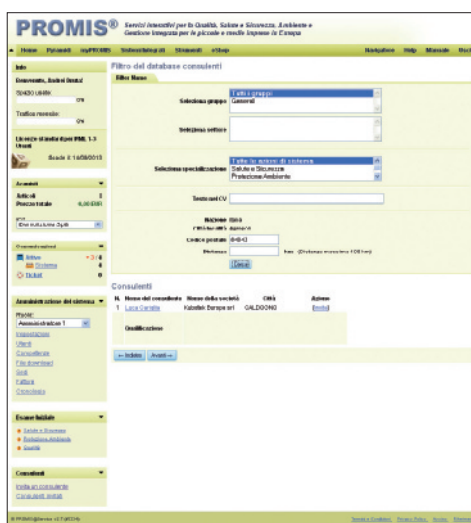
PROMIS® Servizi innovativi per la Qualità, Salute e Sicurezza, Ambiente e Gestione integrata per le piccole e medie imprese in Europa

Home Pyramid myPROMIS Sistema integrato Strumenti eShop Navigatore Help Manuale

Info
Benvenuto, Andrei Ionut
Spazio usato:
0%
Traffico mensile:
0%
Licenze utente per PML 1-3 Utenti
Scade il 14/08/2013

Acquisti
Articoli 0
Prezzo totale 0,00 EUR
Dite nulla tutto 0 gg/E

Comunicazioni
Attivo
Sistema
Dettagli

Amministrazione del sistema
Ruolo:
Amministratore 1
Impostazioni
Utenti
Consulenze
File download
Guid
Fattura
Cronologia

Esame iniziale
Salute e Sicurezza
Protezione Ambiente
Qualità

Consulenti
Invita un consulente
Consulenti invitati

Filtro del database consulenti
Filter Name

Seleziona gruppo Tutti i gruppi General

Seleziona settore

Seleziona specializzazione Tutte le azioni di sistema Salute e Sicurezza Protezione Ambiente

Testo nel CV

Nazione Italia
Città/stato agenzie
Codice postale 00042
Distanza km (Distanza massima 100 km)
Cerca

Consulenti
| N. | Nome del consulente | Nome della società | Città | Azione |
|---|---|---|---|---|
| 1 | Luca Carraffa | Kabatek Europe srl | GALDOONG | [invita] |
| | Qualificazione | | | |

← Indietro Avanti →

© PROMIS@Service v2.7 (MCS) Termini e Condizioni Privacy Policy Anchor Stampa